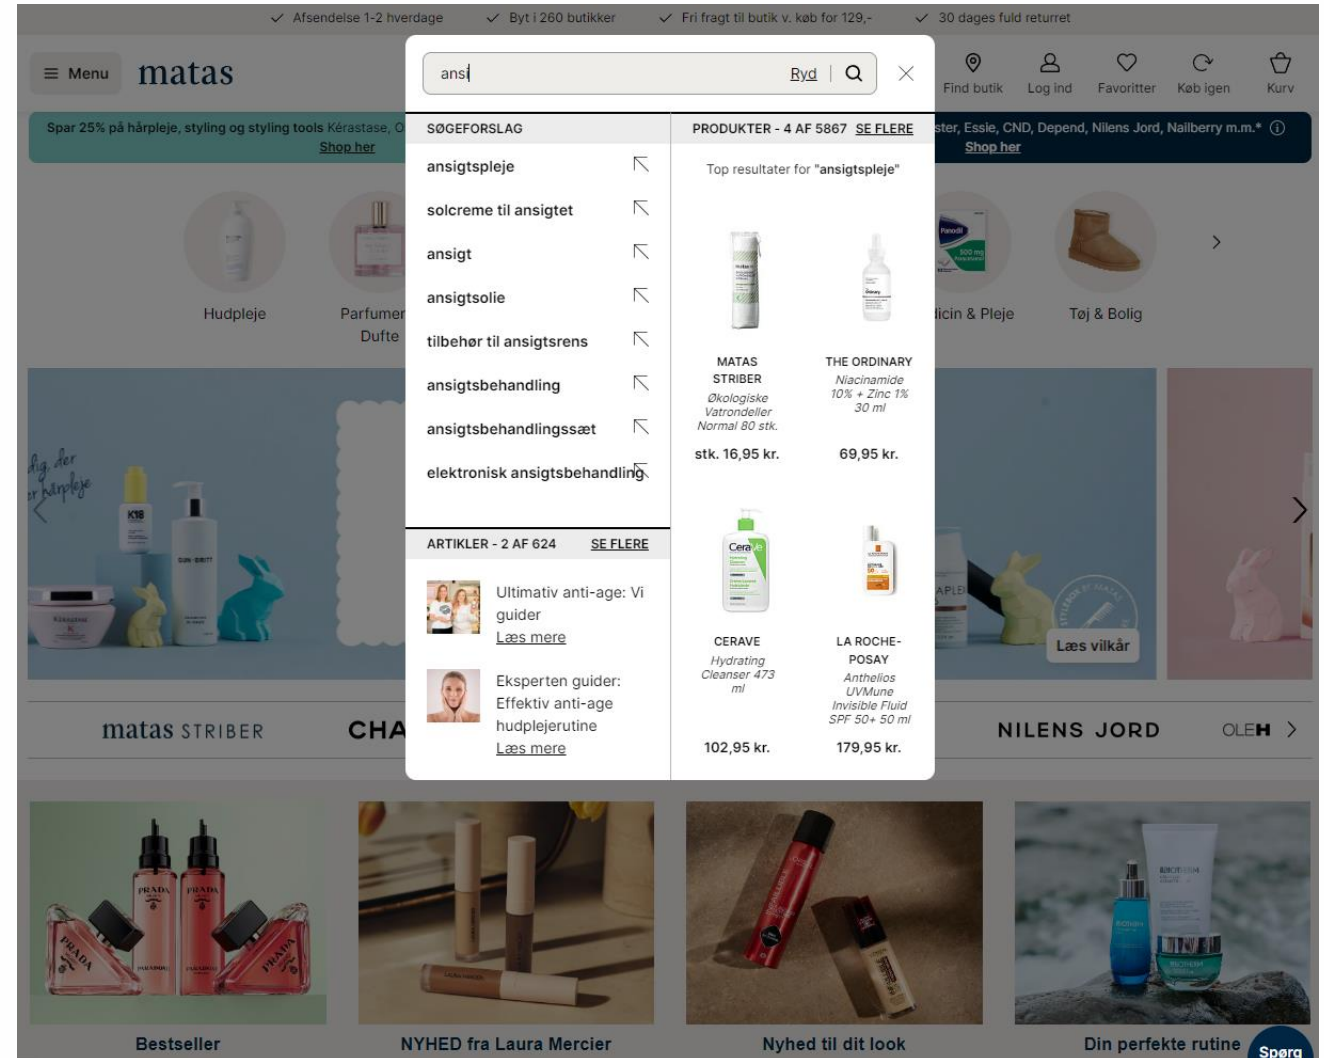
✓ Afsendelse 1-2 hverdage ✓ Byt i 260 butikker ✓ Fri fragt til butik v. køb for 129,- ✓ 30 dages fuld returret

≡ Menu matas

ans

Ryd

Find butik Log ind Favoritter Køb igen Kurv

Spar 25% på hårpleje, styling og styling tools Kérastase, O
Shop her

ster, Essie, CND, Depend, Nilens Jord, Nailberry m.m.*
Shop her

SØGEFORSLAG

ansigtspleje
solcreme til ansigtet
ansigt
ansigtsolie
tilbehør til ansigtsrens
ansigtsbehandling
ansigtsbehandlingssæt
elektronisk ansigtsbehandling

PRODUKTER - 4 AF 5867 SE FLERE

Top resultater for "ansigtspleje"

MATAS STRIBER
Økologiske Vatrondeller Normal 80 stk.
stk. 16,95 kr.

THE ORDINARY
Niacinamide 10% + Zinc 1% 30 ml
69,95 kr.

CERAVE
Hydrating Cleanser 473 ml
102,95 kr.

LA ROCHE-POSAY
Anthelios UVMune Invisible Fluid SPF 50+ 50 ml
179,95 kr.

ARTIKLER - 2 AF 624 SE FLERE

Ultimativ anti-age: Vi guider
Læs mere

Eksperten guider: Effektiv anti-age hudplejerutine
Læs mere

Hudpleje
Parfumer Dufte
icin & Pleje
Tøj & Bolig

Læs vilkår

matas STRIBER
CHA
NILENS JORD
OLEH

Bestseller
NYHED fra Laura Mercier
Nyhed til dit look
Din perfekte rutine
Spørg